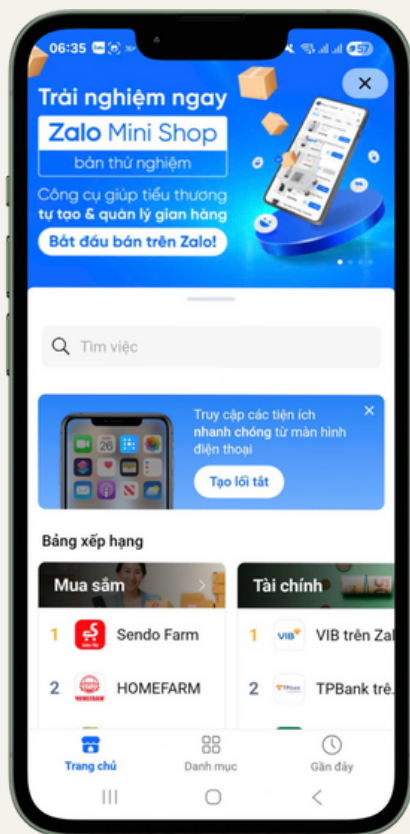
06:35

57

Trải nghiệm ngay

Zalo Mini Shop

bản thử nghiệm

Công cụ giúp tiểu thương tự tạo & quản lý gian hàng

Bắt đầu bán trên Zalo!

Tìm việc

Truy cập các tiện ích nhanh chóng từ màn hình điện thoại

Tạo lối tắt

Bảng xếp hạng

Mua sắm

1 Sendo Farm

2 HOMEFARM

Tài chính

1 VIB trên Zal

2 TPBank trê

Trang chủ

Danh mục

Gần đây